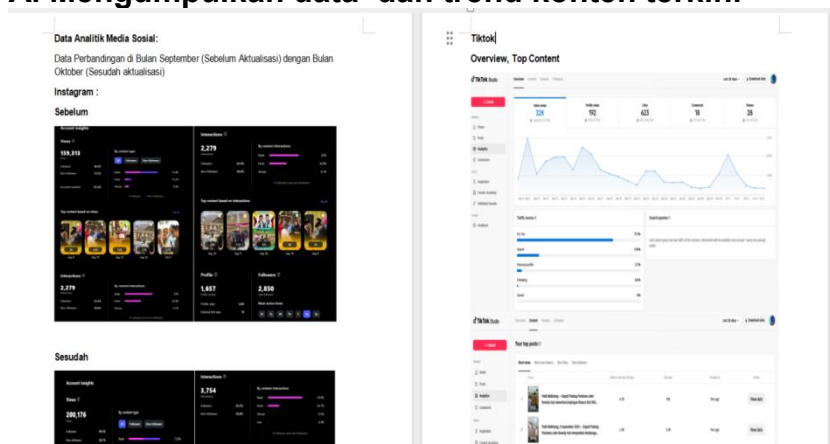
A. Mengumpulkan data dan trend konten terkini

Data Analitik Media Sosial:

Data Perbandingan di Bulan September (Sebelum Aktualisasi) dengan Bulan Oktober (Sesudah aktualisasi)

Instagram :

Sebelum

Account insights

Views

159,313

Interactions

2,279

Top content based on views

Top content based on interactions

Interactions

2,279

Profile

1,657

Followers

2,850

Sesudah

Account insights

Views

200,176

Interactions

3,754

Tiktok

Overview, Top Content

TikTok Studio

324

192

623

16

28

Traffic source

Search queries

TikTok Studio

Your top posts

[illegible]